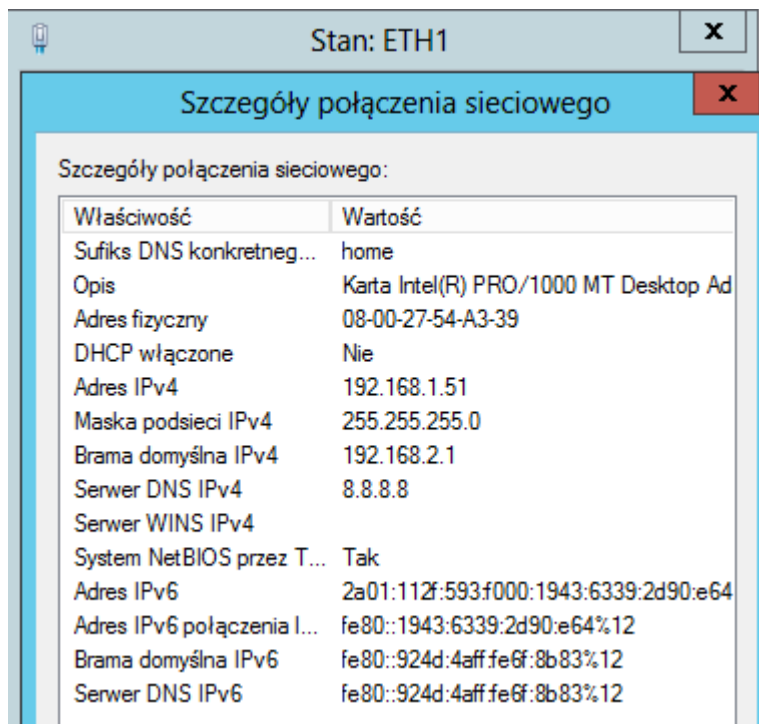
Stan: ETH1

x

Szczegóły połączenia sieciowego

x

Szczegóły połączenia sieciowego:

| Właściwość | Wartość |
|---|---|
| Sufiks DNS konkretneg... | home |
| Opis | Karta Intel(R) PRO/1000 MT Desktop Ad |
| Adres fizyczny | 08-00-27-54-A3-39 |
| DHCP włączone | Nie |
| Adres IPv4 | 192.168.1.51 |
| Maska podsieci IPv4 | 255.255.255.0 |
| Brama domyślna IPv4 | 192.168.2.1 |
| Serwer DNS IPv4 | 8.8.8.8 |
| Serwer WINS IPv4 | |
| System NetBIOS przez T... | Tak |
| Adres IPv6 | 2a01:112f:593f000:1943:6339:2d90:e64 |
| Adres IPv6 połączenia l... | fe80::1943:6339:2d90:e64%12 |
| Brama domyślna IPv6 | fe80::924d:4aff:fe6f:8b83%12 |
| Serwer DNS IPv6 | fe80::924d:4aff:fe6f:8b83%12 |